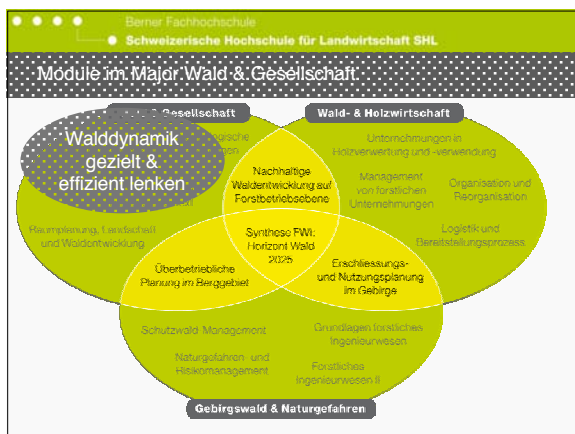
Berner Fachhochschule

Schweizerische Hochschule für Landwirtschaft SHL

Module im Major Wald & Gesellschaft

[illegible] Gesellschaft

Wald- & Holzwirtschaft

Walddynamik gezielt & effizient lenken

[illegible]gische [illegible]en

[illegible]

Raumplanung, Landschaft und Waldentwicklung

Unternehmungen in Holzverwertung und -verwendung

Management von forstlichen Unternehmungen

Organisation und Reorganisation

Logistik und Bereitstellungsprozess

Nachhaltige Waldentwicklung auf Forstbetriebsebene

Synthese FWI: Horizont Wald 2025

Überbetriebliche Planung im Berggebiet

Erschliessungs- und Nutzungsplanung im Gebirge

Schutzwald-Management

Naturgefahren- und Risikomanagement

Grundlagen forstliches Ingenieurwesen

Forstliches Ingenieurwesen II

Gebirgswald & Naturgefahren